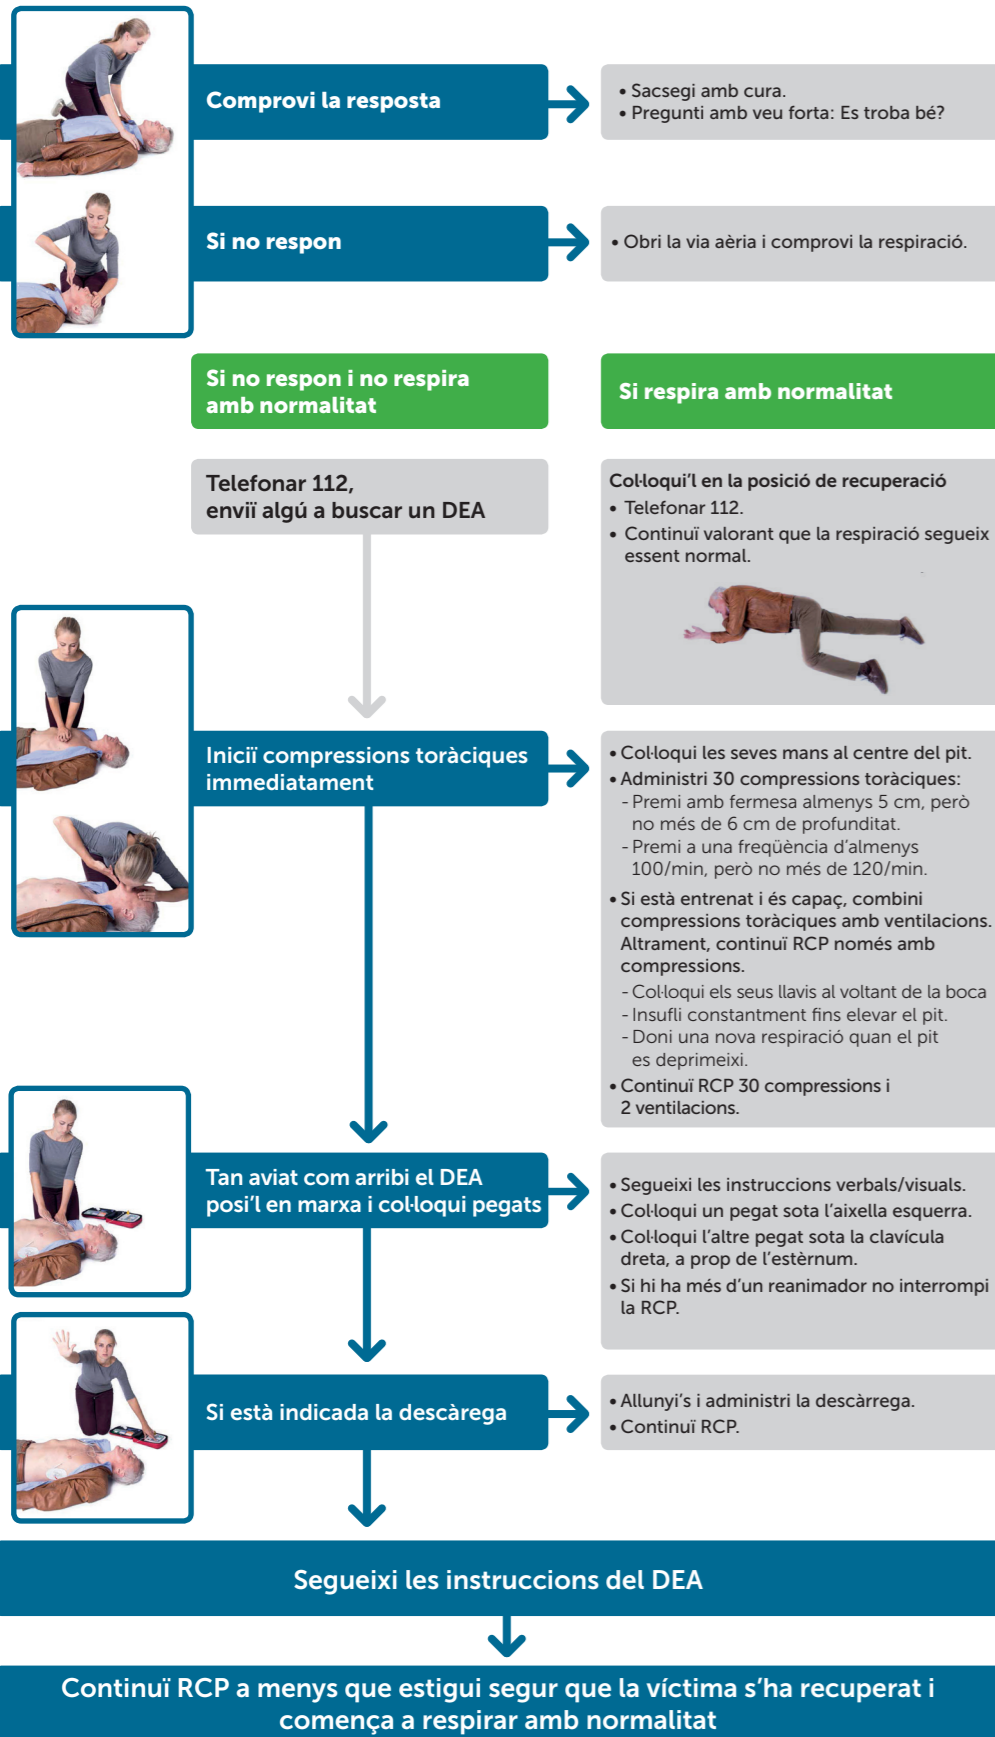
Comprovi la resposta

• Sacsegi amb cura.
• Pregunti amb veu forta: Es troba bé?

Si no respon

• Obri la via aèria i comprovi la respiració.

Si no respon i no respira amb normalitat

Si respira amb normalitat

Telefonar 112, enviï algú a buscar un DEA

Col·loqui'l en la posició de recuperació
• Telefonar 112.
• Continuï valorant que la respiració segueix essent normal.

Iniciï compressions toràciques immediatament

• Col·loqui les seves mans al centre del pit.
• Administri 30 compressions toràciques:
- Premi amb fermesa almenys 5 cm, però no més de 6 cm de profunditat.
- Premi a una freqüència d'almenys 100/min, però no més de 120/min.
• Si està entrenat i és capaç, combini compressions toràciques amb ventilacions. Altrament, continuï RCP només amb compressions.
- Col·loqui els seus llavis al voltant de la boca
- Insufli constantment fins elevar el pit.
- Doni una nova respiració quan el pit es deprimeixi.
• Continuï RCP 30 compressions i 2 ventilacions.

Tan aviat com arribi el DEA posi'l en marxa i col·loqui pegats

• Segueixi les instruccions verbals/visuals.
• Col·loqui un pegat sota l'aixella esquerra.
• Col·loqui l'altre pegat sota la clavícula dreta, a prop de l'estèrnum.
• Si hi ha més d'un reanimador no interrompi la RCP.

Si està indicada la descàrrega

• Allunyi's i administri la descàrrega.
• Continuï RCP.

Segueixi les instruccions del DEA

Continuï RCP a menys que estigui segur que la víctima s'ha recuperat i comença a respirar amb normalitat